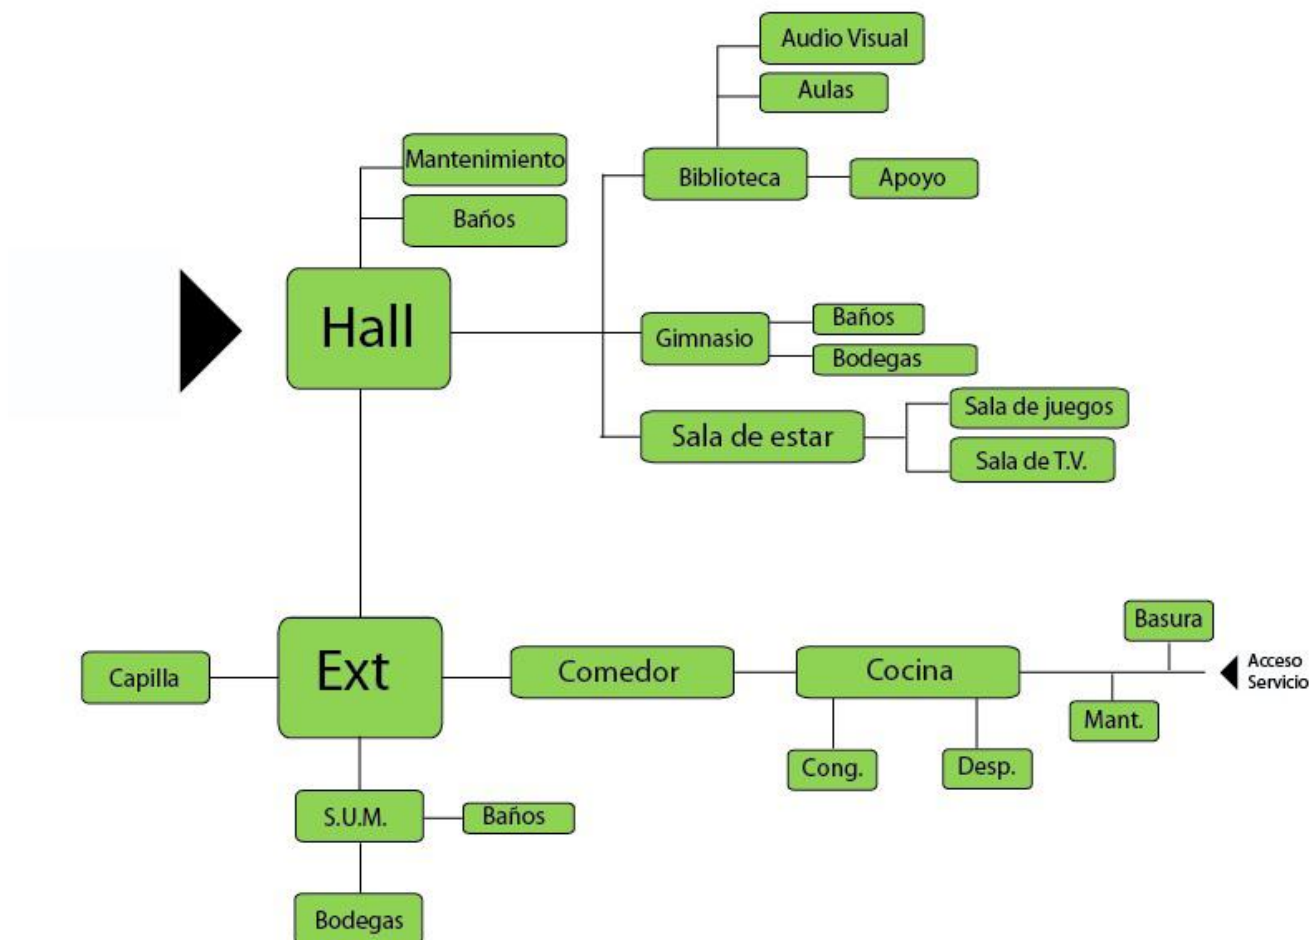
Audio Visual
Aulas
Mantenimiento
Biblioteca
Apoyo
Baños
Hall
Gimnasio
Baños
Bodegas
Sala de estar
Sala de juegos
Sala de T.V.
Basura
Capilla
Ext
Comedor
Cocina
Acceso Servicio
Mant.
Cong.
Desp.
S.U.M.
Baños
Bodegas